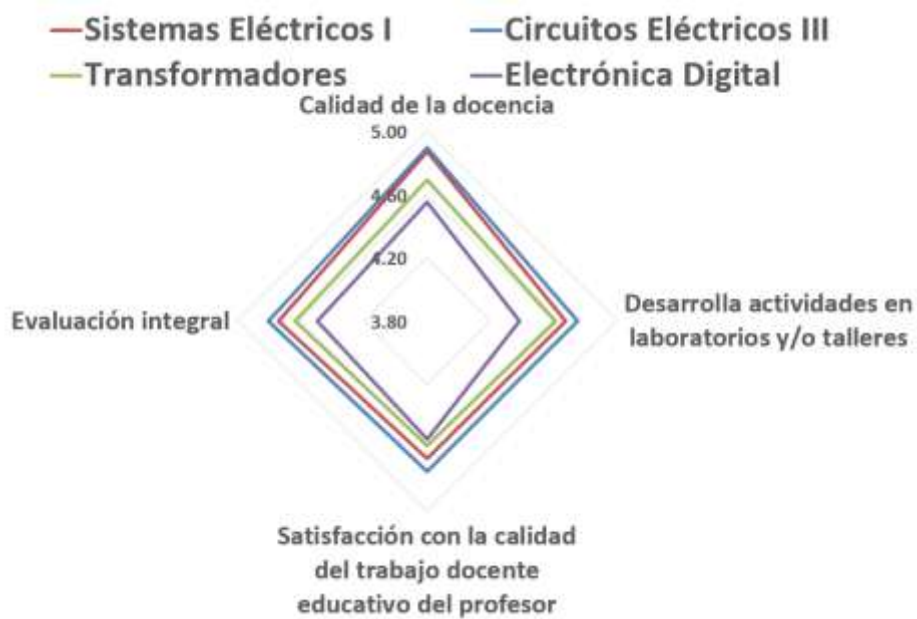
—Sistemas Eléctricos I —Circuitos Eléctricos III
—Transformadores —Electrónica Digital

Calidad de la docencia

5.00
4.60
4.20
3.80

Evaluación integral

Desarrolla actividades en laboratorios y/o talleres

Satisfacción con la calidad del trabajo docente educativo del profesor